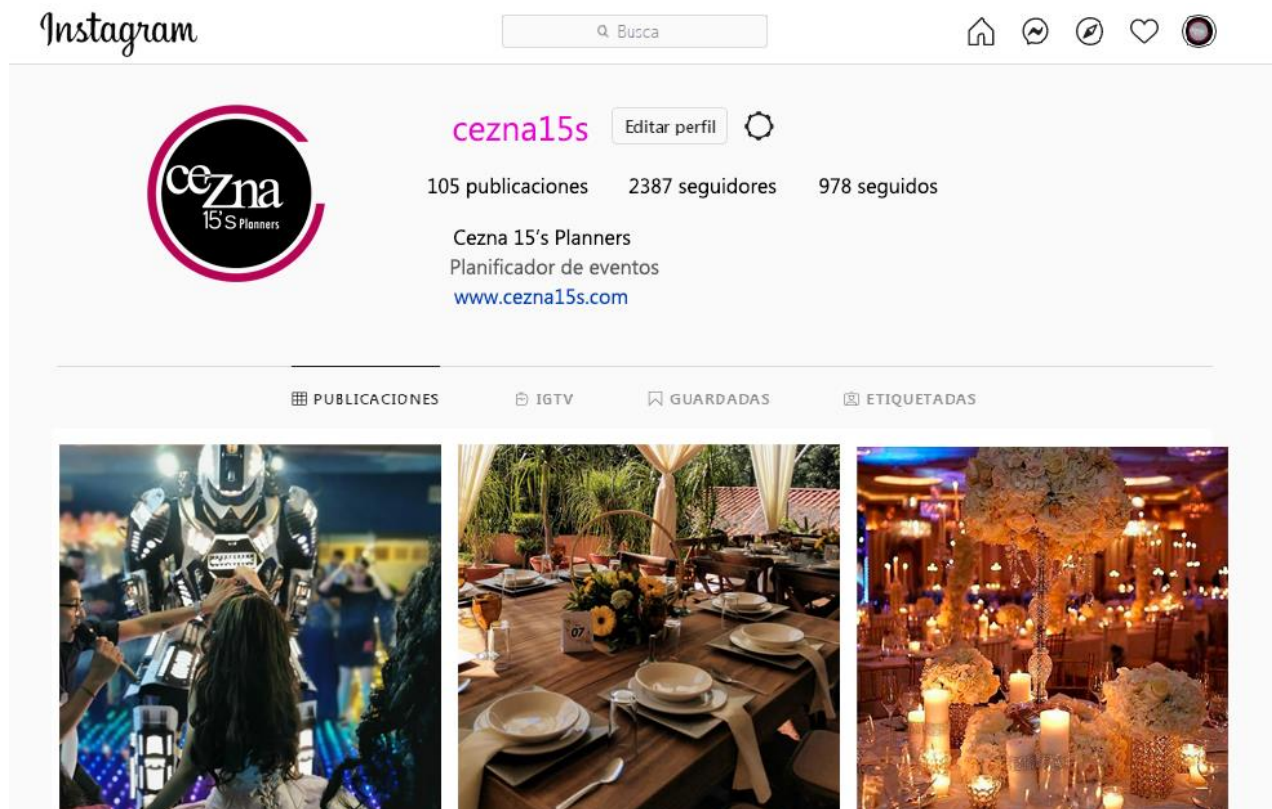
Instagram

Busca

cezna15s Editar perfil

105 publicaciones 2387 seguidores 978 seguidos

Cezna 15's Planners
Planificador de eventos
www.cezna15s.com

CeZna 15'S Planners

PUBLICACIONES IGTV GUARDADAS ETIQUETADAS

07